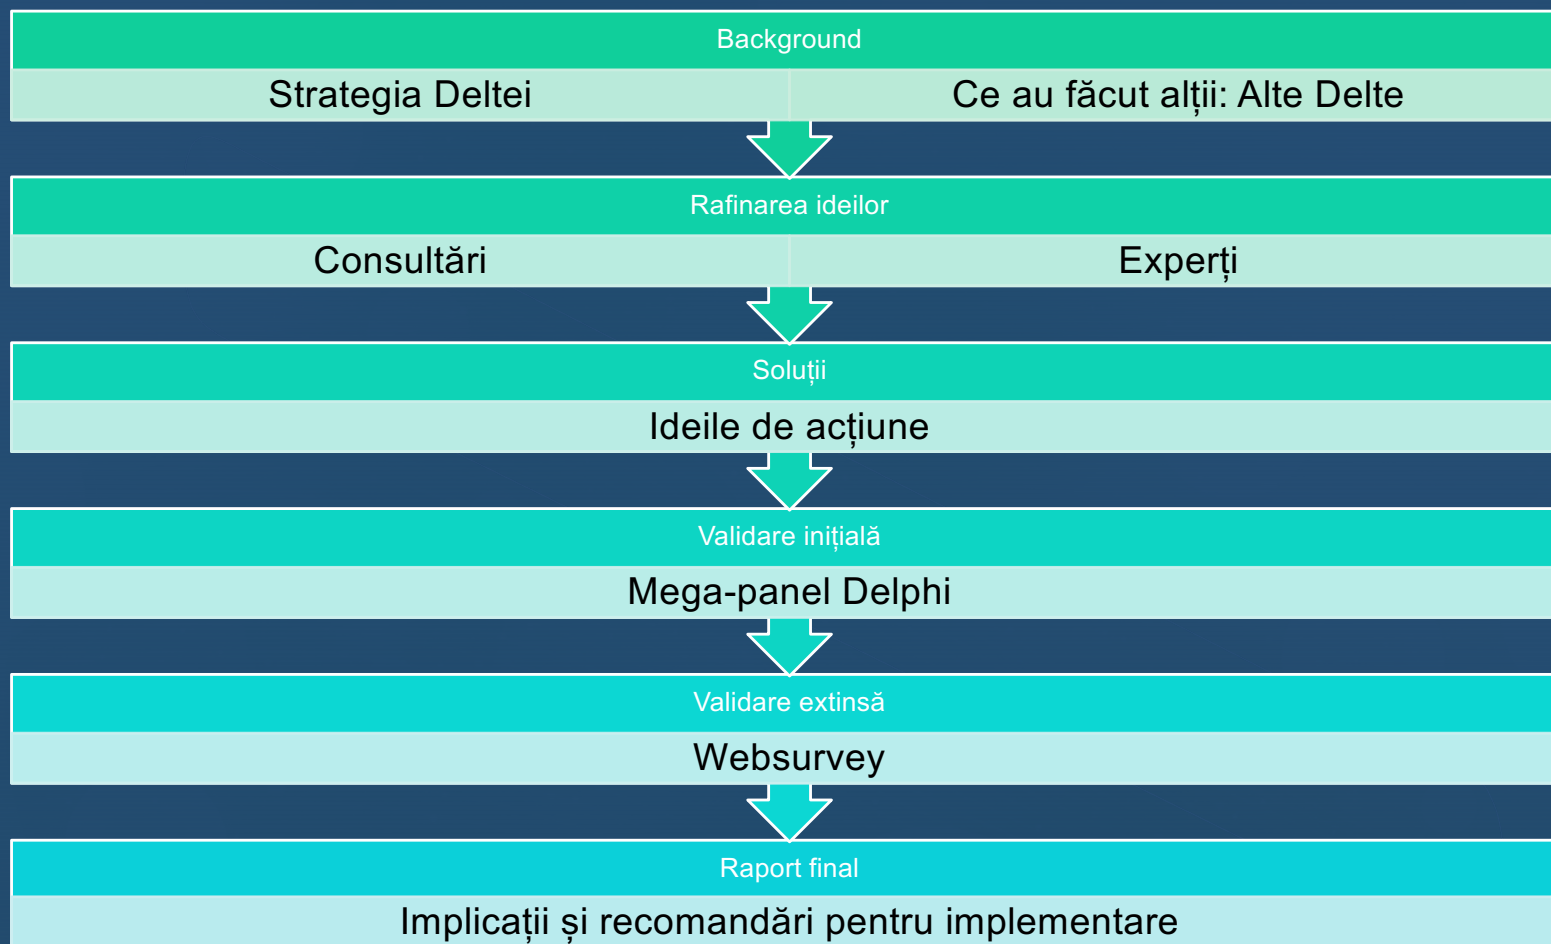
Background

| Strategia Deltei | Ce au făcut alții: Alte Delte |
|---|---|

Rafinarea ideilor

| Consultări | Experți |
|---|---|

Soluții

Ideile de acțiune

Validare inițială

Mega-panel Delphi

Validare extinsă

Websurvey

Raport final

Implicații și recomandări pentru implementare